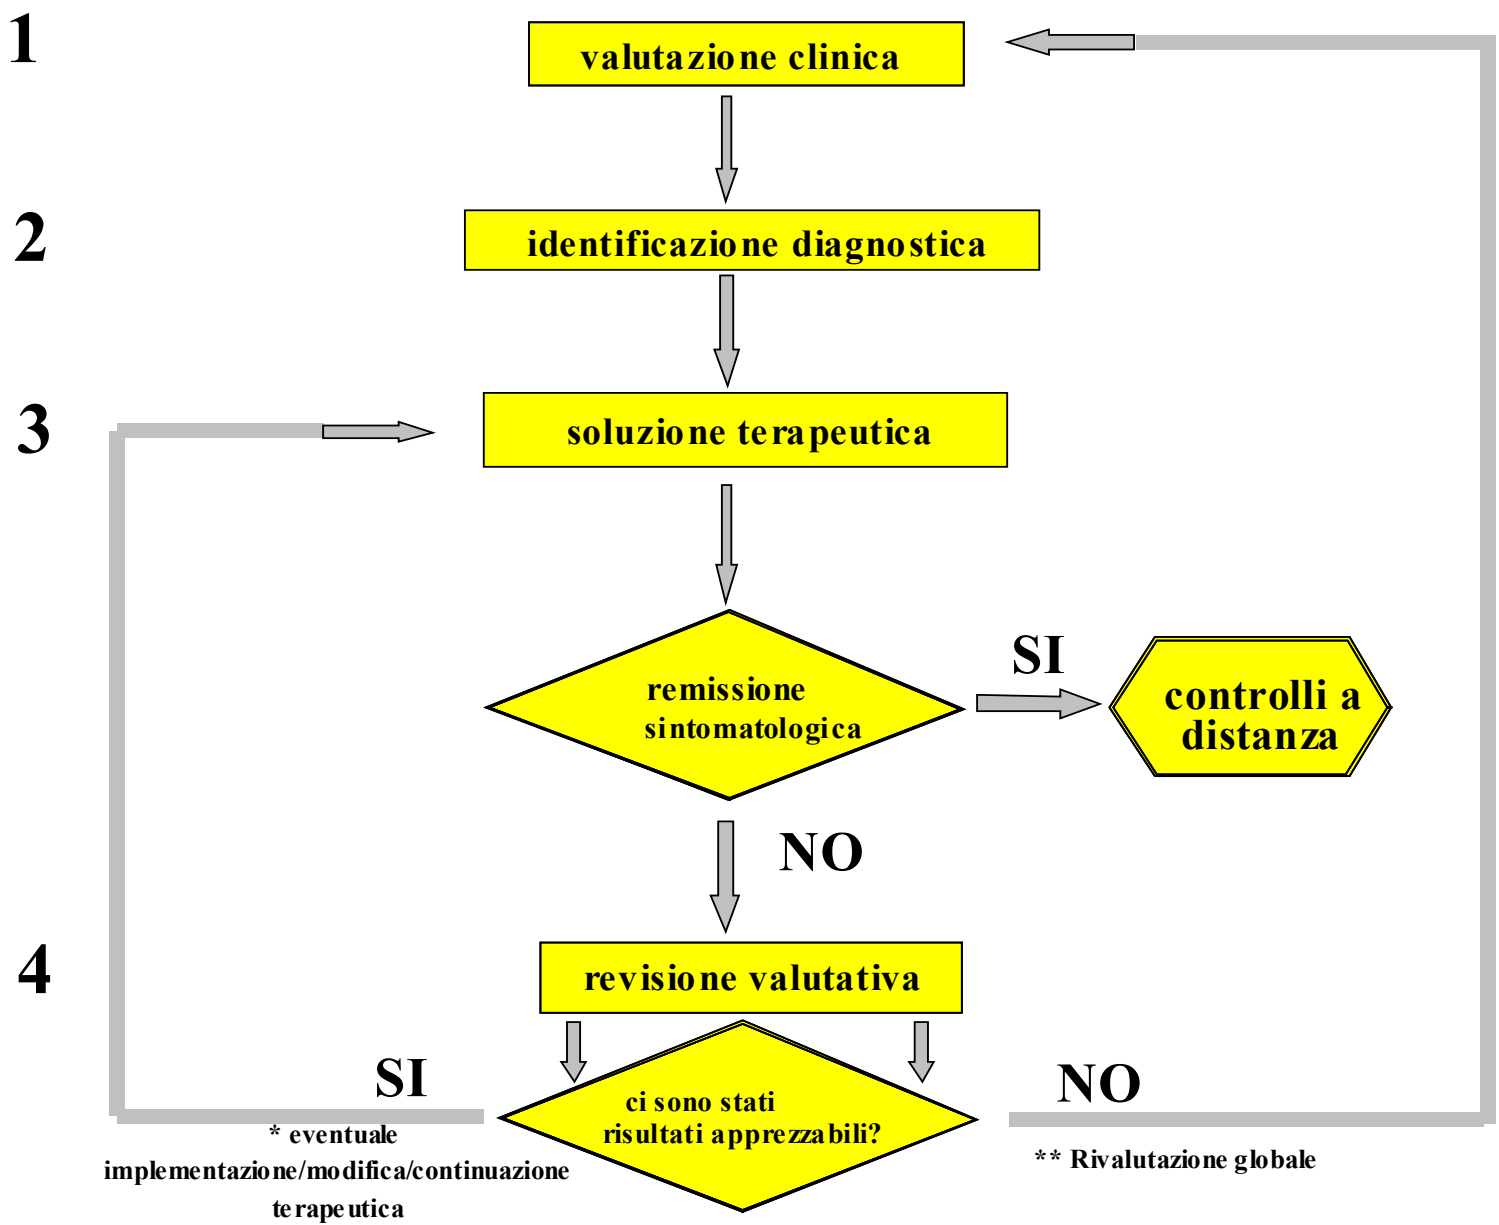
1

valutazione clinica

2

identificazione diagnostica

3

soluzione terapeutica

remissione sintomatologica

SI

controlli a distanza

NO

4

revisione valutativa

SI

ci sono stati risultati apprezzabili?

NO

* eventuale implementazione/modifica/continuazione terapeutica

** Rivalutazione globale